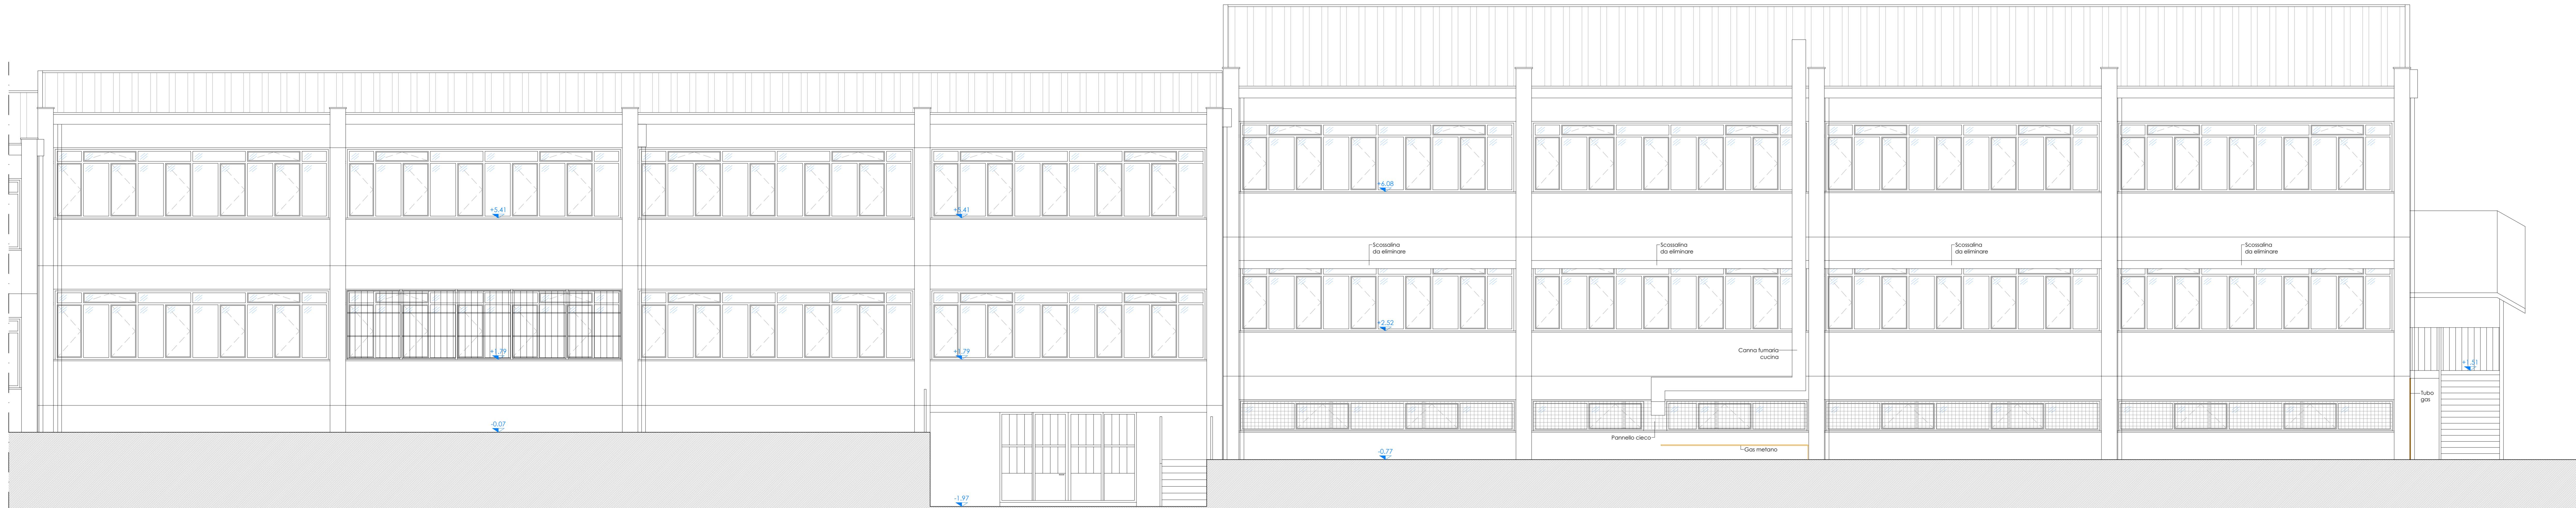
+6.08

+5.41

+5.41

Scossalina da eliminare

Scossalina da eliminare

Scossalina da eliminare

Scossalina da eliminare

+2.52

+1.79

+1.79

Canna fumaria cucina

+1.51

Tubo gas

-0.07

Pannello cieco

Gas metano

-0.77

-1.97